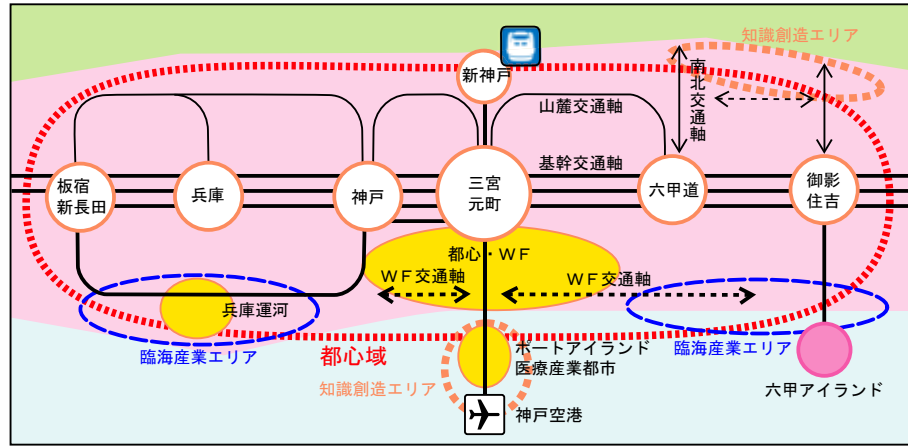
知識創造エリア

新神戸

南北交通軸

山麓交通軸

基幹交通軸

板宿
新長田

兵庫

神戸

三宮
元町

六甲道

御影
住吉

都心・WF

WF交通軸

WF交通軸

兵庫運河

臨海産業エリア

都心域

知識創造エリア

ポートアイランド
医療産業都市

臨海産業エリア

六甲アイランド

神戸空港